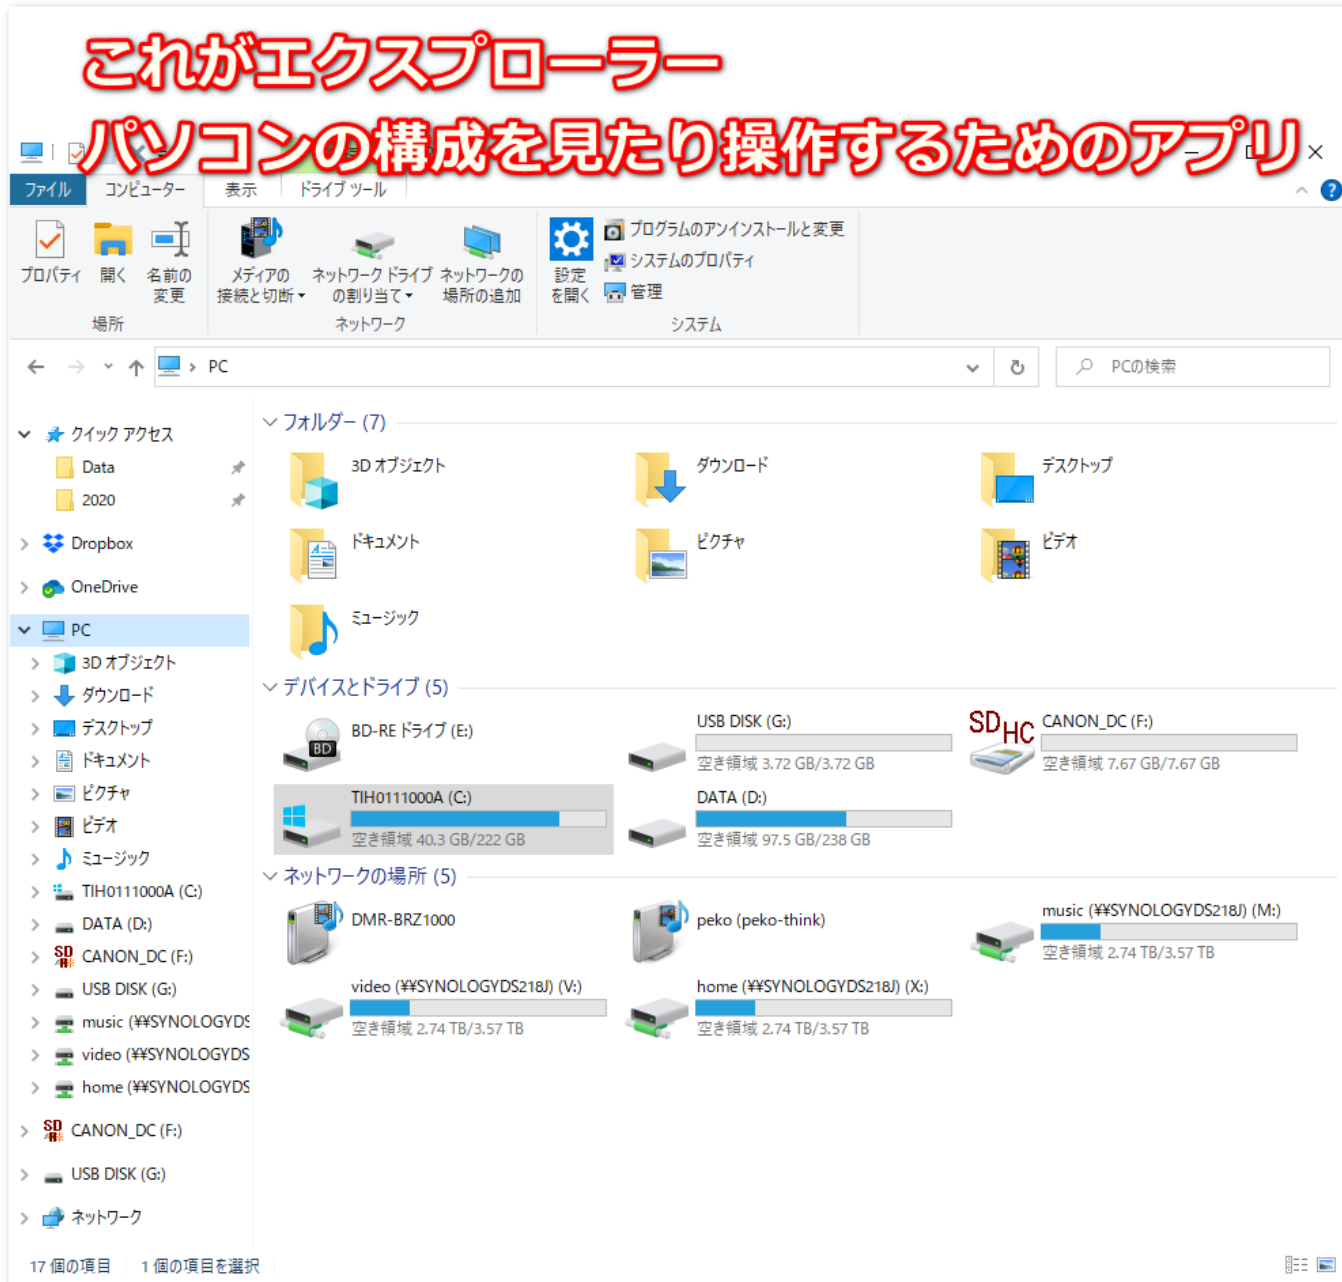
これがエクスプローラー
パソコンの構成を見たり操作するためのアプリ

ファイル　コンピューター　表示　ドライブ ツール

プロパティ　開く　名前の変更
場所
メディアの接続と切断　ネットワーク ドライブの割り当て　ネットワークの場所の追加
ネットワーク
設定を開く　プログラムのアンインストールと変更　システムのプロパティ　管理
システム

PC
PCの検索

クイック アクセス
Data
2020
Dropbox
OneDrive
PC
3D オブジェクト
ダウンロード
デスクトップ
ドキュメント
ピクチャ
ビデオ
ミュージック
TIH0111000A (C:)
DATA (D:)
CANON_DC (F:)
USB DISK (G:)
music (¥¥SYNOLOGYDS
video (¥¥SYNOLOGYDS
home (¥¥SYNOLOGYDS
CANON_DC (F:)
USB DISK (G:)
ネットワーク

フォルダー (7)
3D オブジェクト
ダウンロード
デスクトップ
ドキュメント
ピクチャ
ビデオ
ミュージック

デバイスとドライブ (5)
BD-RE ドライブ (E:)
USB DISK (G:)
空き領域 3.72 GB/3.72 GB
CANON_DC (F:)
空き領域 7.67 GB/7.67 GB
TIH0111000A (C:)
空き領域 40.3 GB/222 GB
DATA (D:)
空き領域 97.5 GB/238 GB

ネットワークの場所 (5)
DMR-BRZ1000
peko (peko-think)
music (¥¥SYNOLOGYDS218J) (M:)
空き領域 2.74 TB/3.57 TB
video (¥¥SYNOLOGYDS218J) (V:)
空き領域 2.74 TB/3.57 TB
home (¥¥SYNOLOGYDS218J) (X:)
空き領域 2.74 TB/3.57 TB

17 個の項目　1 個の項目を選択